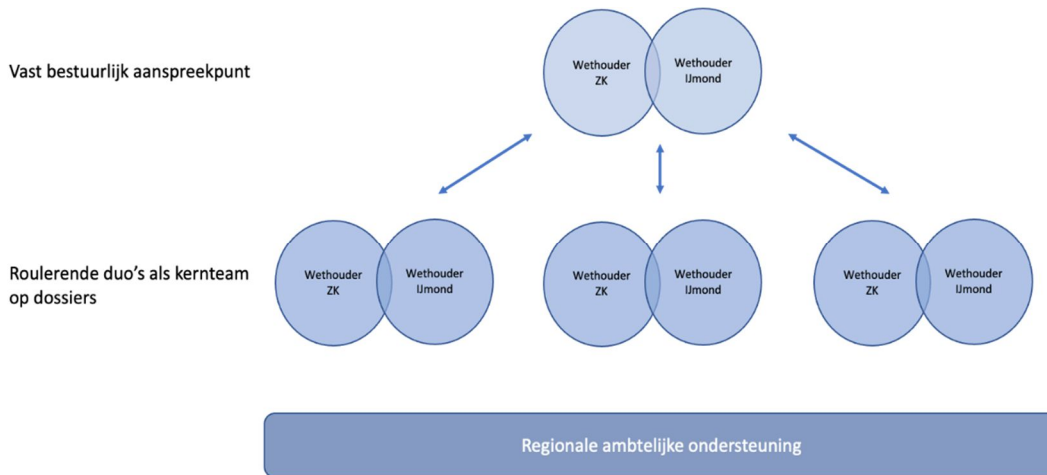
Vast bestuurlijk aanspreekpunt

Wethouder ZK

Wethouder IJmond

Roulerende duo's als kernteam op dossiers

Wethouder ZK

Wethouder IJmond

Wethouder ZK

Wethouder IJmond

Wethouder ZK

Wethouder IJmond

Regionale ambtelijke ondersteuning